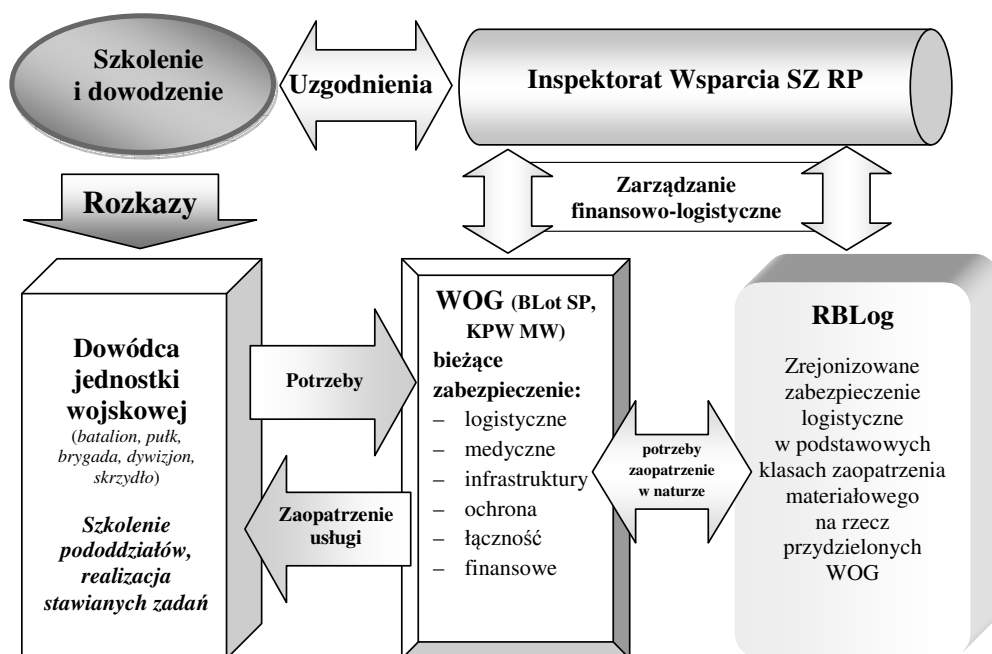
Szkolenie i dowodzenie

Uzgodnienia

Inspektorat Wsparcia SZ RP

Rozkazy

Zarządzanie finansowo-logistyczne

Dowódca jednostki wojskowej (batalion, pułk, brygada, dywizjon, skrzydło)

Szkolenie pododdziałów, realizacja stawianych zadań

Potrzeby

Zaopatrzenie usługi

WOG (BLot SP, KPW MW)
bieżące zabezpieczenie:
– logistyczne
– medyczne
– infrastruktury
– ochrona
– łączność
– finansowe

potrzeby zaopatrzenie w naturze

RBLog

Zrejonizowane zabezpieczenie logistyczne w podstawowych klasach zaopatrzenia materiałowego na rzecz przydzielonych WOG